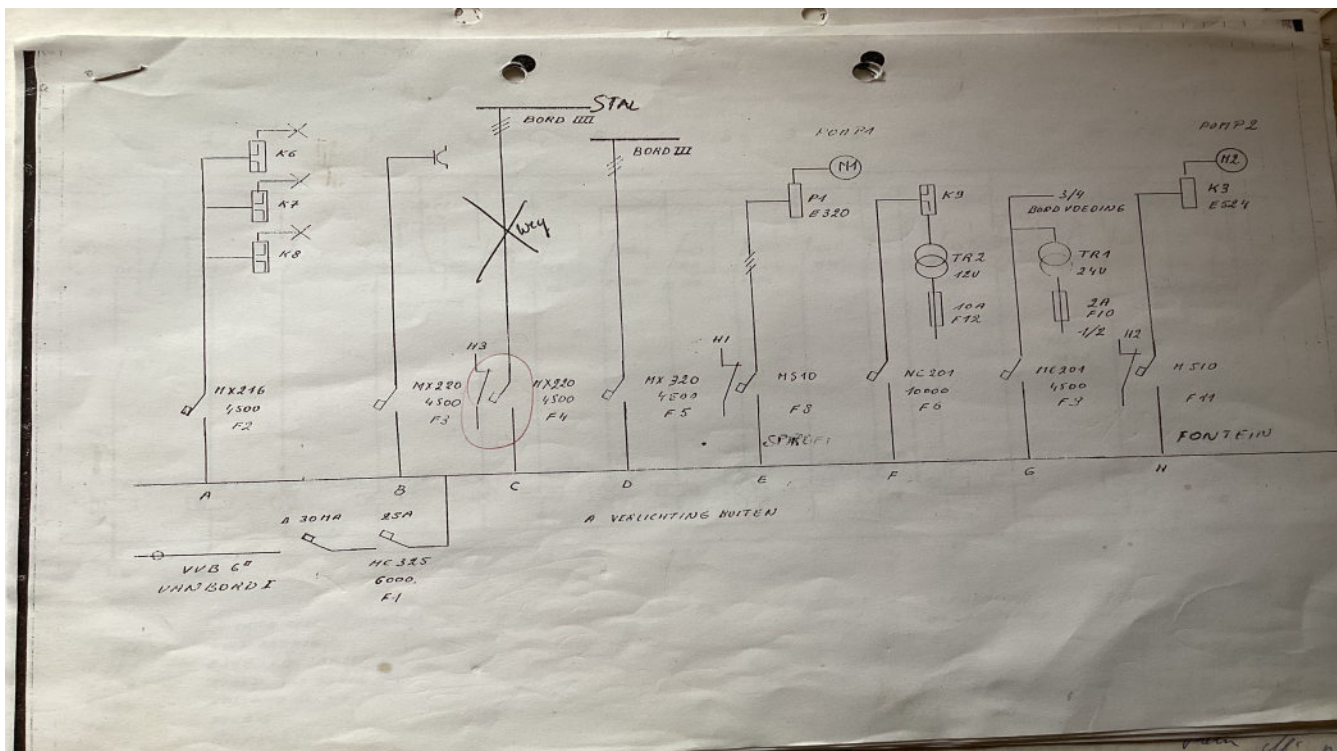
STAL

BORD IIII

BORD III

POMPA

POMP2

K6

K7

K8

weg

M1

P1
E320

K9

TR2
12V

10A
F12

3/4
BORD VOEDING

TR1
24V

2A
F10
-1/2

M2

K3
ES24

H3

H1

H2

MX216
4500
F2

MX220
4500
F3

MX220
4500
F4

MX320
4500
F5

MS10
F8

SPROEI

NC201
10000
F6

MC201
4500
F9

M510
F11

FONTEIN

A

B

C

D

E

F

G

H

A 30MA

25A

A VERLICHTING BUITEN

VVB 6"
VAN BORD I

MC325
6000.
F1